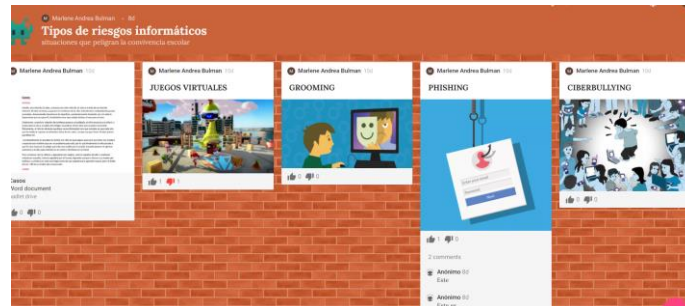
Marlene Andrea Bulman · 8d
Tipos de riesgos informáticos
situaciones que peligran la convivencia escolar

Marlene Andrea Bulman 10d
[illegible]
Casos
Word document
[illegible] drive
0 0

Marlene Andrea Bulman 10d
JUEGOS VIRTUALES
1 1

Marlene Andrea Bulman 10d
GROOMING
0 0

Marlene Andrea Bulman 10d
PHISHING
Enter your email
Password
Login
1 0
2 comments
Anónimo 8d
Este
Anónimo 8d
Este es

Marlene Andrea Bulman 10d
CIBERBULLYING
0 0